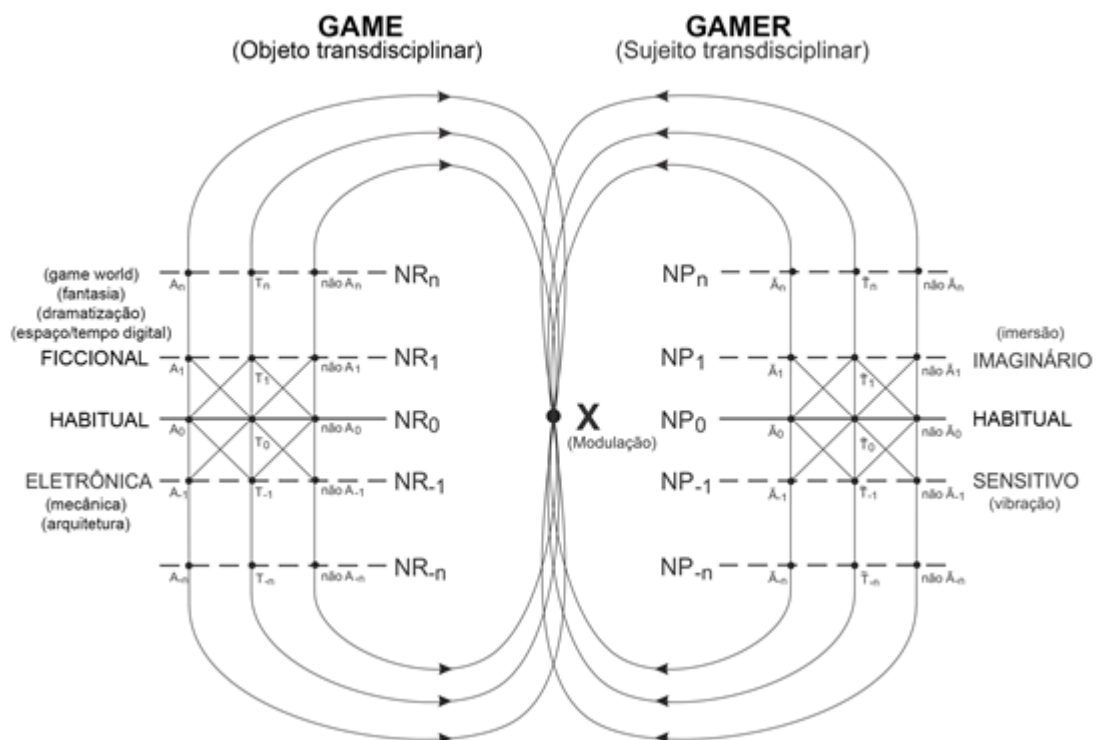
GAME
(Objeto transdisciplinar)

GAMER
(Sujeito transdisciplinar)

(game world)
(fantasia)
(dramatização)
(espaço/tempo digital)

$A_n$ $T_n$ não $A_n$ $NR_n$

FICCIONAL $A_1$ $T_1$ não $A_1$ $NR_1$

HABITUAL $A_0$ $T_0$ não $A_0$ $NR_0$

ELETRÔNICA $A_{-1}$ $T_{-1}$ não $A_{-1}$ $NR_{-1}$
(mecânica)
(arquitetura)

$A_{-n}$ $T_{-n}$ não $A_{-n}$ $NR_{-n}$

X
(Modulação)

$NP_n$ $\bar{A}_n$ $\bar{T}_n$ não $\bar{A}_n$

(imersão)
$NP_1$ $\bar{A}_1$ $\bar{T}_1$ não $\bar{A}_1$ IMAGINÁRIO

$NP_0$ $\bar{A}_0$ $\bar{T}_0$ não $\bar{A}_0$ HABITUAL

$NP_{-1}$ $\bar{A}_{-1}$ $\bar{T}_{-1}$ não $\bar{A}_{-1}$ SENSITIVO
(vibração)

$NP_{-n}$ $\bar{A}_{-n}$ $\bar{T}_{-n}$ não $\bar{A}_{-n}$